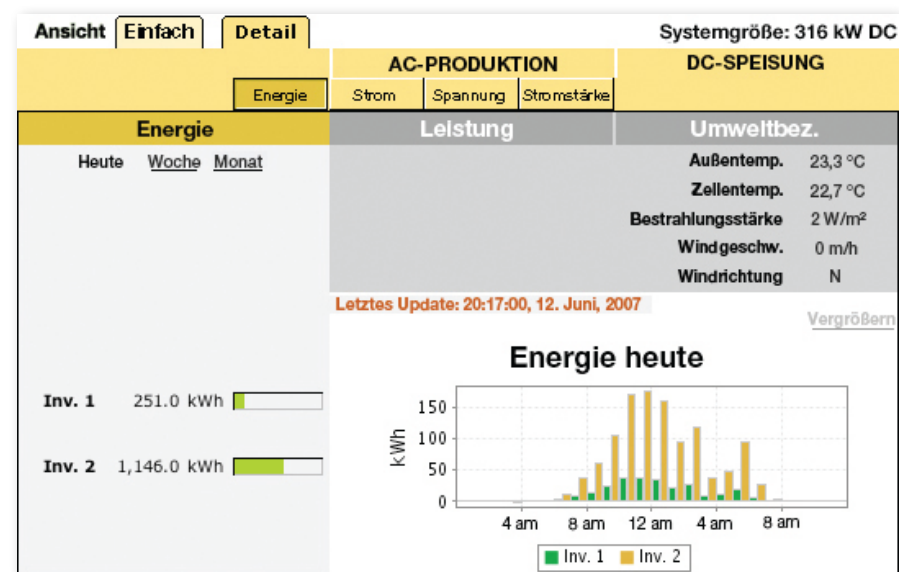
Ansicht Einfach Detail

Systemgröße: 316 kW DC

AC-PRODUKTION

DC-SPEISUNG

Energie Strom Spannung Stromstärke

Energie

Leistung

Umweltbez.

Heute Woche Monat

| | |
|---|---|
| Außentemp. | 23,3 °C |
| Zellentemp. | 22,7 °C |
| Bestrahlungsstärke | 2 W/m² |
| Windgeschw. | 0 m/h |
| Windrichtung | N |

Letztes Update: 20:17:00, 12. Juni, 2007

Vergrößern

Energie heute

Inv. 1 251.0 kWh

Inv. 2 1,146.0 kWh

kWh

150
100
50
0

4 am 8 am 12 am 4 am 8 am

Inv. 1 Inv. 2